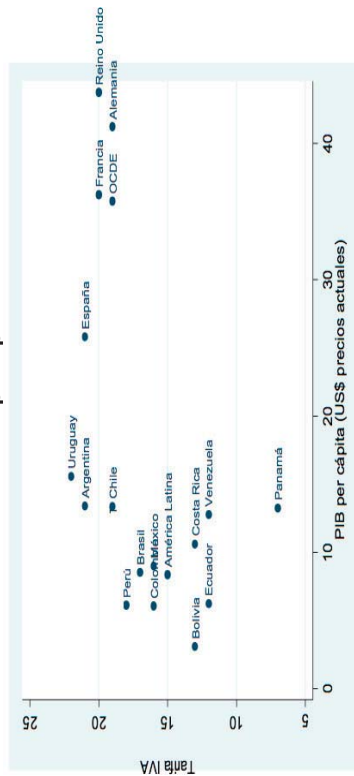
Reino Unido
Alemania
Francia
OCDE
España
Uruguay
Argentina
Chile
Brasil
Perú
Colombia
México
América Latina
Costa Rica
Venezuela
Bolivia
Ecuador
Panamá

25
20
15
10
5
Tarifa IVA

0
10
20
30
40
PIB per cápita (US$ precios actuales)